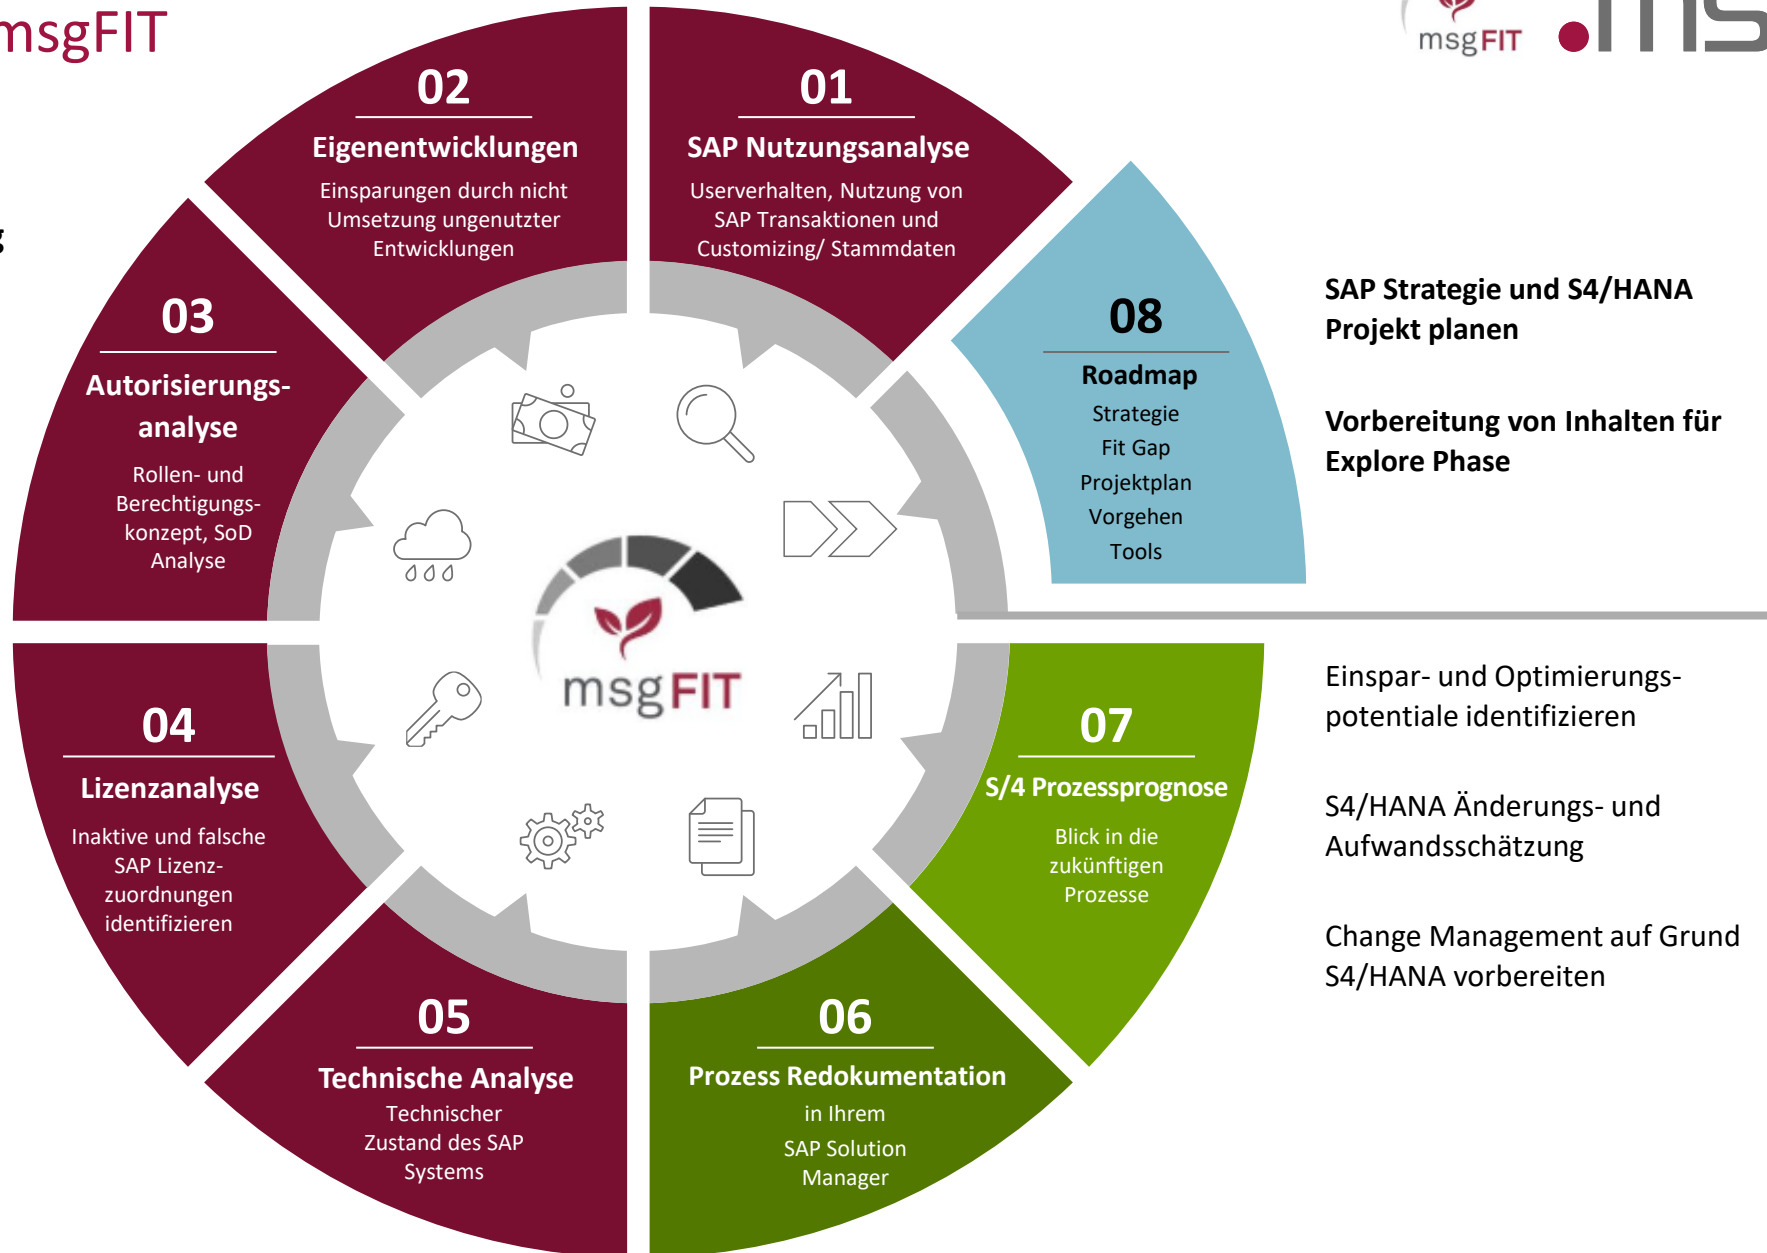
msgFIT

msgFIT .ms

02
Eigenentwicklungen
Einsparungen durch nicht Umsetzung ungenutzter Entwicklungen

01
SAP Nutzungsanalyse
Userverhalten, Nutzung von SAP Transaktionen und Customizing/ Stammdaten

03
Autorisierungs-analyse
Rollen- und Berechtigungs-konzept, SoD Analyse

08
Roadmap
Strategie
Fit Gap
Projektplan
Vorgehen
Tools

SAP Strategie und S4/HANA Projekt planen

Vorbereitung von Inhalten für Explore Phase

msgFIT

04
Lizenzanalyse
Inaktive und falsche SAP Lizenz-zuordnungen identifizieren

07
S/4 Prozessprognose
Blick in die zukünftigen Prozesse

Einspar- und Optimierungs-potentiale identifizieren

S4/HANA Änderungs- und Aufwandsschätzung

Change Management auf Grund S4/HANA vorbereiten

05
Technische Analyse
Technischer Zustand des SAP Systems

06
Prozess Redokumentation
in Ihrem
SAP Solution Manager